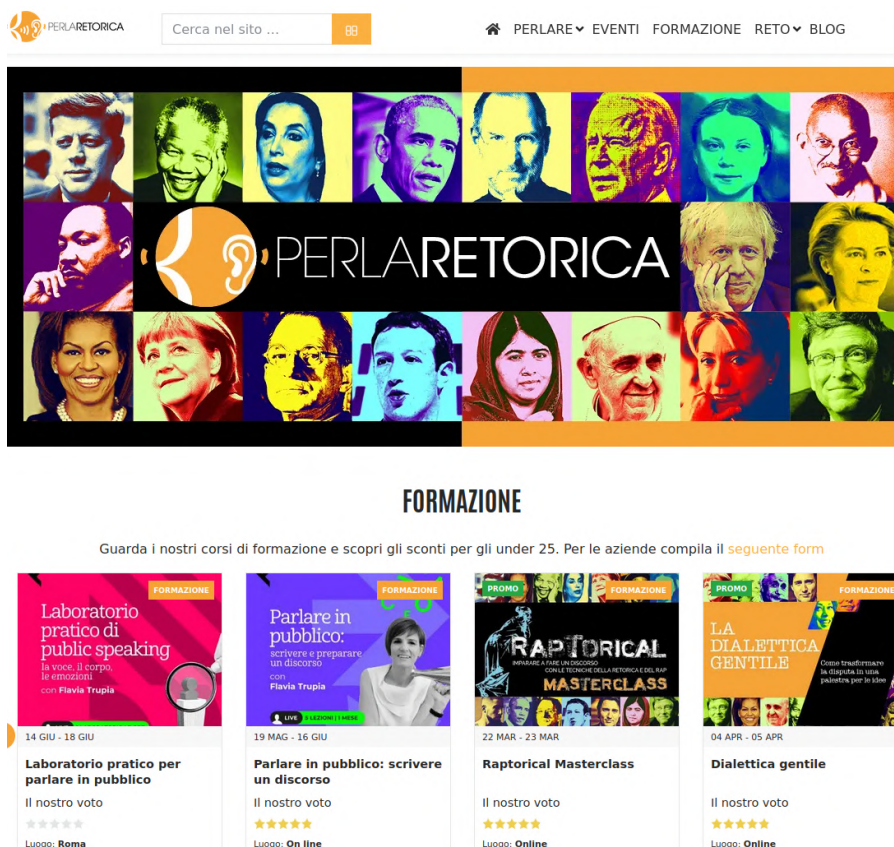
PERLARETORICA

Cerca nel sito ...

PERLARE EVENTI FORMAZIONE RETO BLOG

PERLARETORICA

FORMAZIONE

Guarda i nostri corsi di formazione e scopri gli sconti per gli under 25. Per le aziende compila il seguente form

FORMAZIONE
Laboratorio pratico di public speaking
la voce, il corpo, le emozioni
con Flavia Trupia

14 GIU - 18 GIU
Laboratorio pratico per parlare in pubblico
Il nostro voto
Luogo: Roma

FORMAZIONE
Parlare in pubblico:
scrivere e preparare un discorso
con Flavia Trupia
LIVE 8 LEZIONI | 1 MESE

19 MAG - 16 GIU
Parlare in pubblico: scrivere un discorso
Il nostro voto
Luogo: On line

PROMO FORMAZIONE
RAPTORICAL
IMPARARE A FARE UN DISCORSO CON LE TECNICHE DELLA RETORICA E DEL RAP
MASTERCLASS

22 MAR - 23 MAR
Raptorical Masterclass
Il nostro voto
Luogo: Online

PROMO FORMAZIONE
LA DIALETTICA GENTILE
Come trasformare la disputa in una palestra per le idee

04 APR - 05 APR
Dialettica gentile
Il nostro voto
Luogo: Online